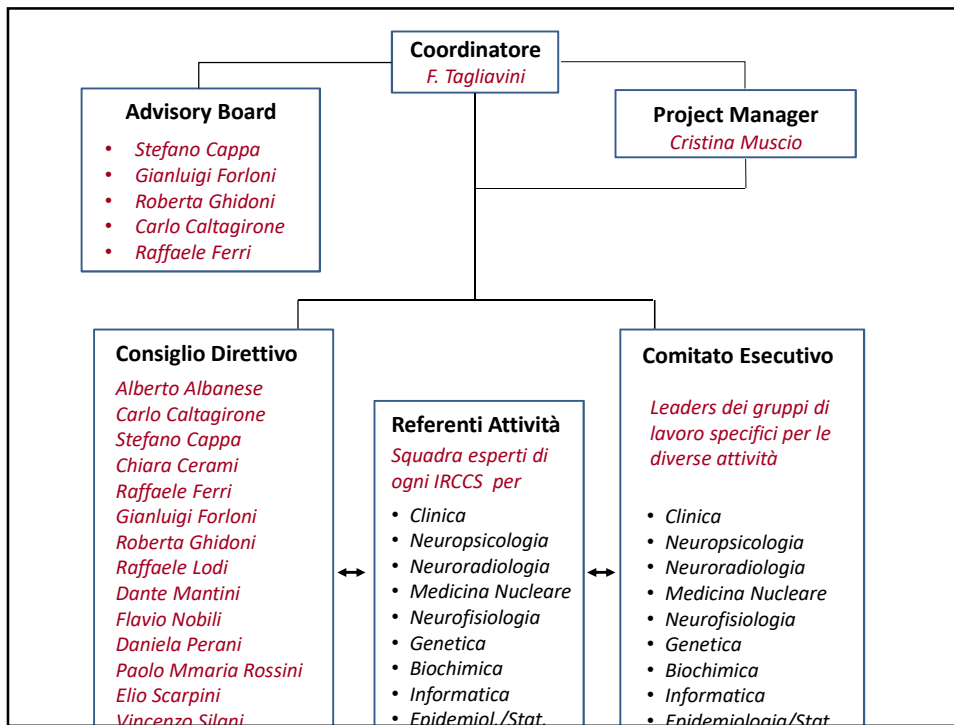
Coordinatore
F. Tagliavini

Advisory Board
• Stefano Cappa
• Gianluigi Forloni
• Roberta Ghidoni
• Carlo Caltagirone
• Raffaele Ferri

Project Manager
Cristina Muscio

Consiglio Direttivo
Alberto Albanese
Carlo Caltagirone
Stefano Cappa
Chiara Cerami
Raffaele Ferri
Gianluigi Forloni
Roberta Ghidoni
Raffaele Lodi
Dante Mantini
Flavio Nobili
Daniela Perani
Paolo Mmaria Rossini
Elio Scarpini
Vincenzo Silani

Referenti Attività
Squadra esperti di ogni IRCCS per
• Clinica
• Neuropsicologia
• Neuroradiologia
• Medicina Nucleare
• Neurofisiologia
• Genetica
• Biochimica
• Informatica
• Epidemiol./Stat.

Comitato Esecutivo
Leaders dei gruppi di lavoro specifici per le diverse attività
• Clinica
• Neuropsicologia
• Neuroradiologia
• Medicina Nucleare
• Neurofisiologia
• Genetica
• Biochimica
• Informatica
• Epidemiologia/Stat